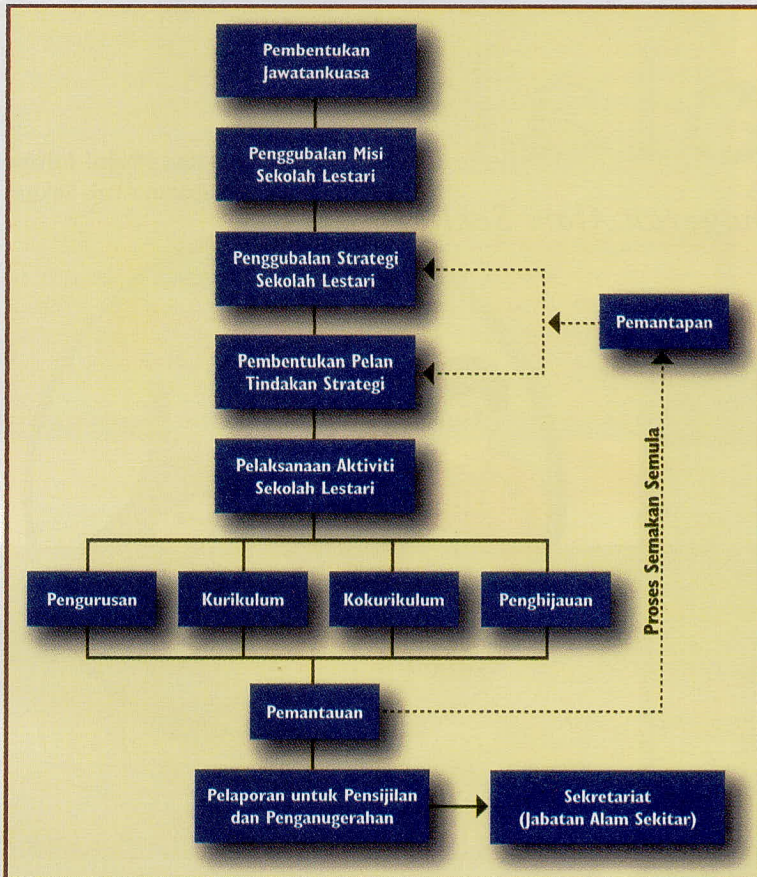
Pembentukan Jawatankuasa

Penggubalan Misi Sekolah Lestari

Penggubalan Strategi Sekolah Lestari

Pemantapan

Pembentukan Pelan Tindakan Strategi

Pelaksanaan Aktiviti Sekolah Lestari

Proses Semakan Semula

Pengurusan

Kurikulum

Kokurikulum

Penghijauan

Pemantauan

Pelaporan untuk Pensijilan dan Penganugerahan

Sekretariat (Jabatan Alam Sekitar)